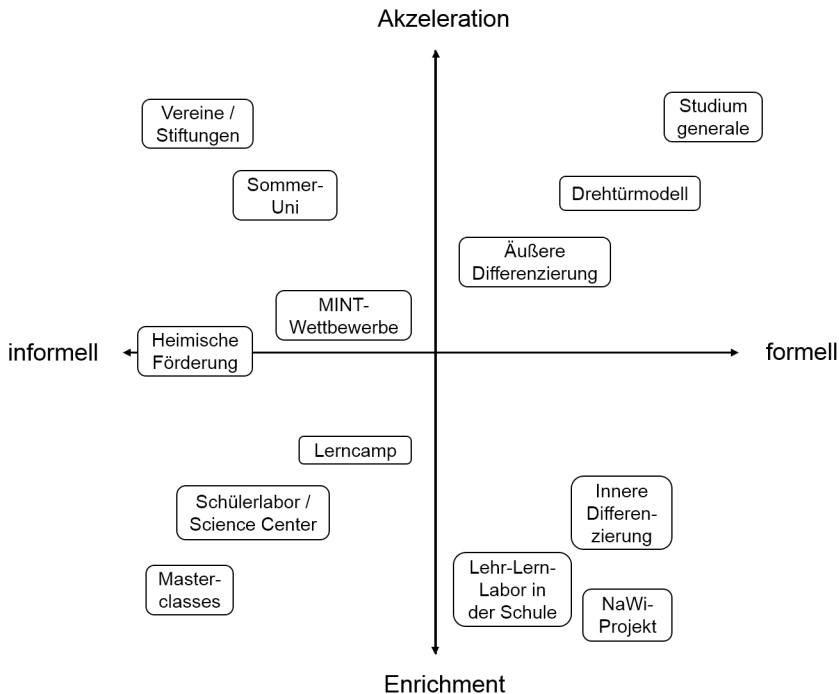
Akzeleration

Vereine / Stiftungen

Studium generale

Sommer-Uni

Drehtürmodell

Äußere Differenzierung

MINT-Wettbewerbe

informell

Heimische Förderung

formell

Lerncamp

Schülerlabor / Science Center

Innere Differenzierung

Master-classes

Lehr-Lern-Labor in der Schule

NaWi-Projekt

Enrichment